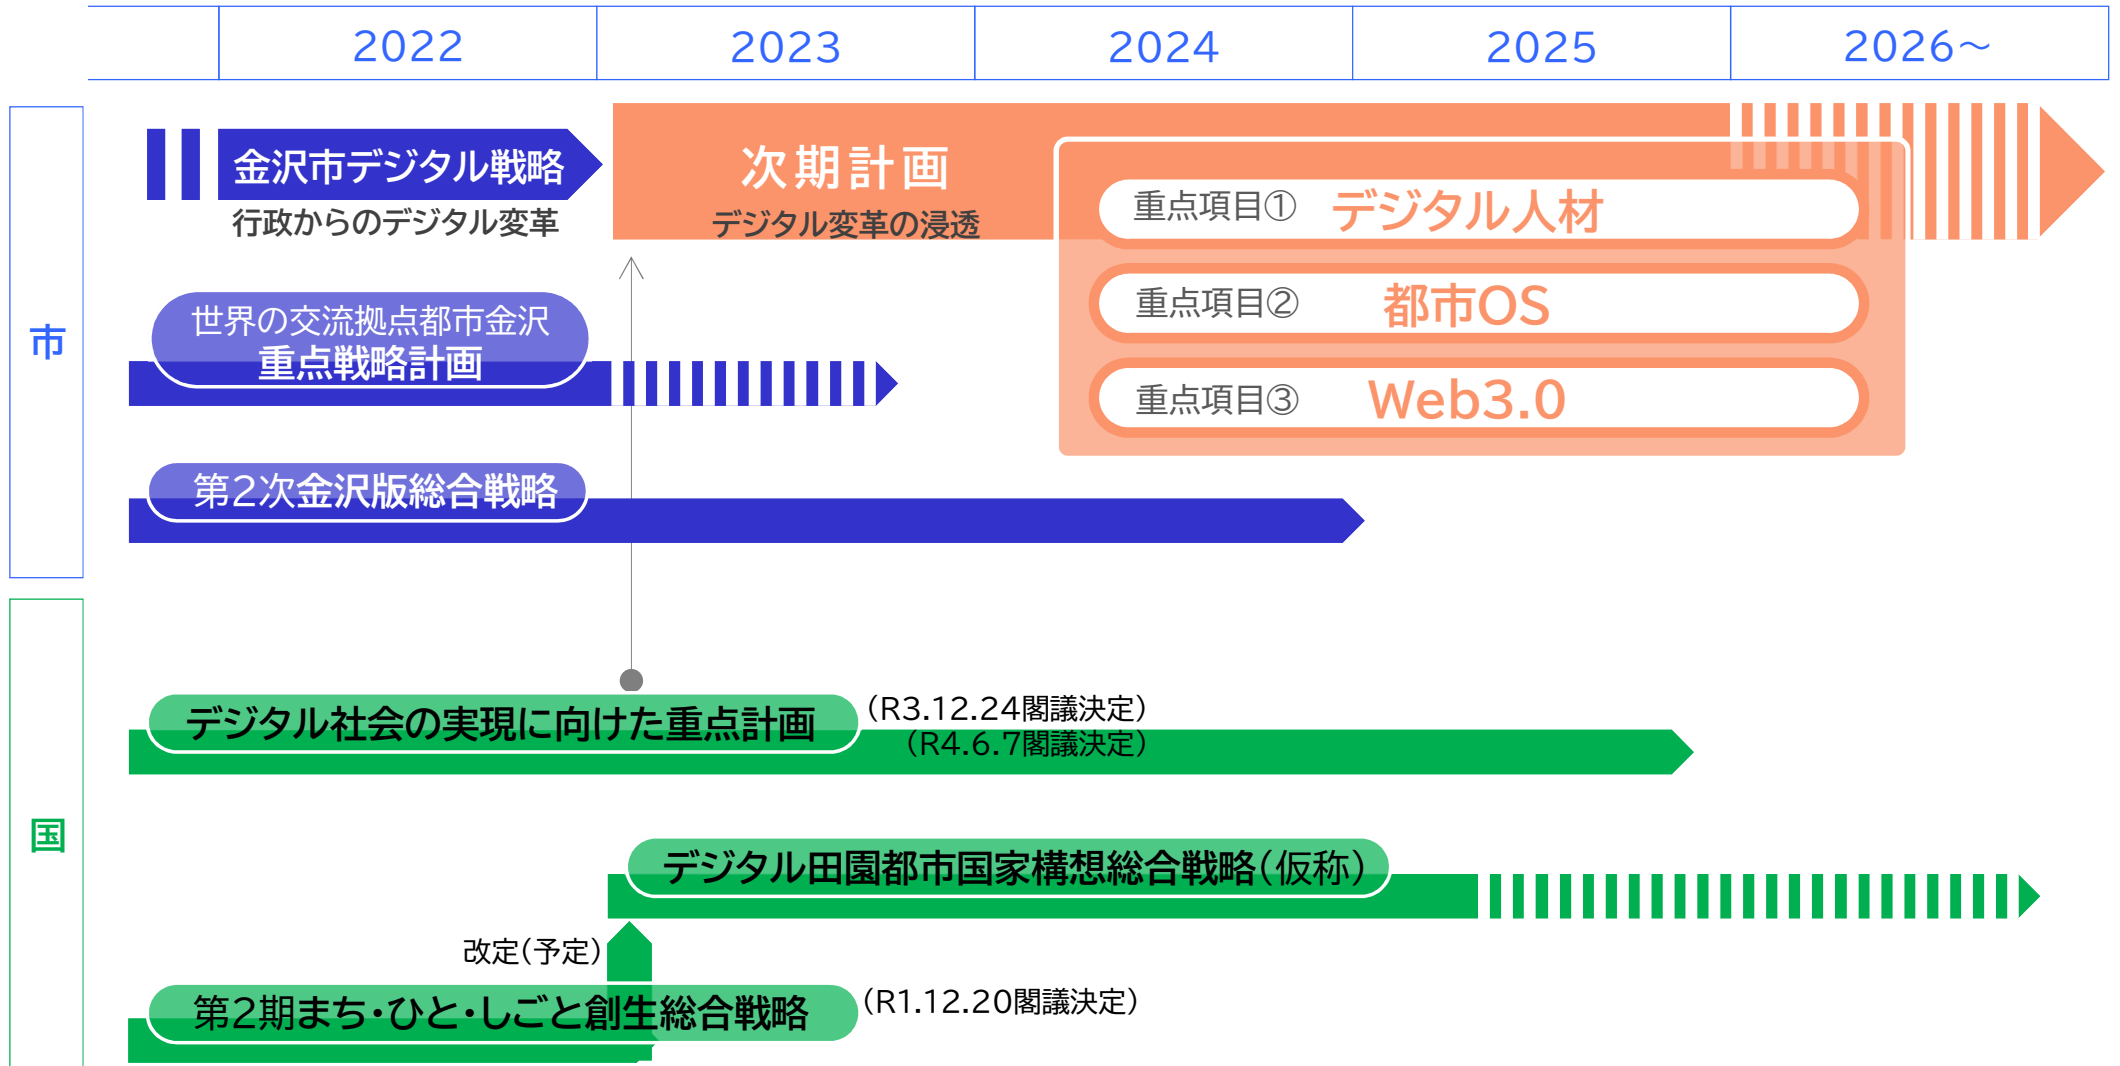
| | 2022 | 2023 | 2024 | 2025 | 2026～ |
|---|---|---|---|---|---|

市

金沢市デジタル戦略
行政からのデジタル変革

次期計画
デジタル変革の浸透

重点項目① デジタル人材
重点項目② 都市OS
重点項目③ Web3.0

世界の交流拠点都市金沢
重点戦略計画

第2次金沢版総合戦略

国

デジタル社会の実現に向けた重点計画 （R3.12.24閣議決定）
（R4.6.7閣議決定）

デジタル田園都市国家構想総合戦略（仮称）

改定（予定）

第2期まち･ひと･しごと創生総合戦略 （R1.12.20閣議決定）